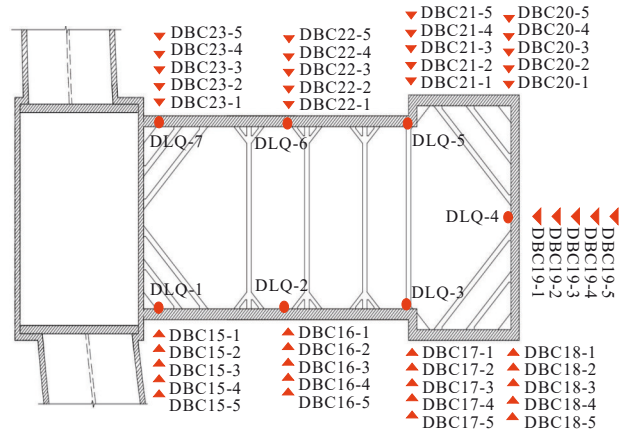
DBC23-5
DBC23-4
DBC23-3
DBC23-2
DBC23-1

DBC22-5
DBC22-4
DBC22-3
DBC22-2
DBC22-1

DBC21-5
DBC21-4
DBC21-3
DBC21-2
DBC21-1

DBC20-5
DBC20-4
DBC20-3
DBC20-2
DBC20-1

DLQ-7
DLQ-6
DLQ-5
DLQ-4

DBC19-1
DBC19-2
DBC19-3
DBC19-4
DBC19-5

DLQ-1
DLQ-2
DLQ-3

DBC15-1
DBC15-2
DBC15-3
DBC15-4
DBC15-5

DBC16-1
DBC16-2
DBC16-3
DBC16-4
DBC16-5

DBC17-1
DBC17-2
DBC17-3
DBC17-4
DBC17-5

DBC18-1
DBC18-2
DBC18-3
DBC18-4
DBC18-5